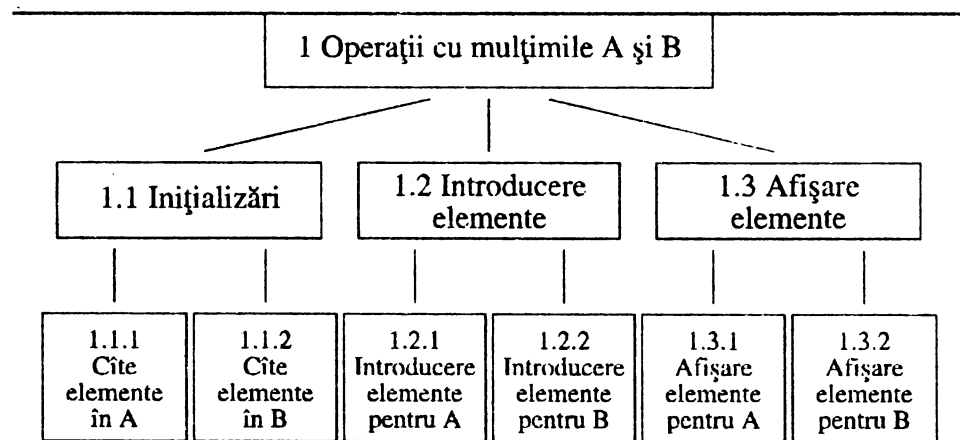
1 Operaţii cu mulţimile A şi B

1.1 Iniţializări

1.2 Introducere elemente

1.3 Afişare elemente

1.1.1 Cîte elemente în A

1.1.2 Cîte elemente în B

1.2.1 Introducere elemente pentru A

1.2.2 Introducere elemente pentru B

1.3.1 Afişare elemente pentru A

1.3.2 Afişare elemente pentru B